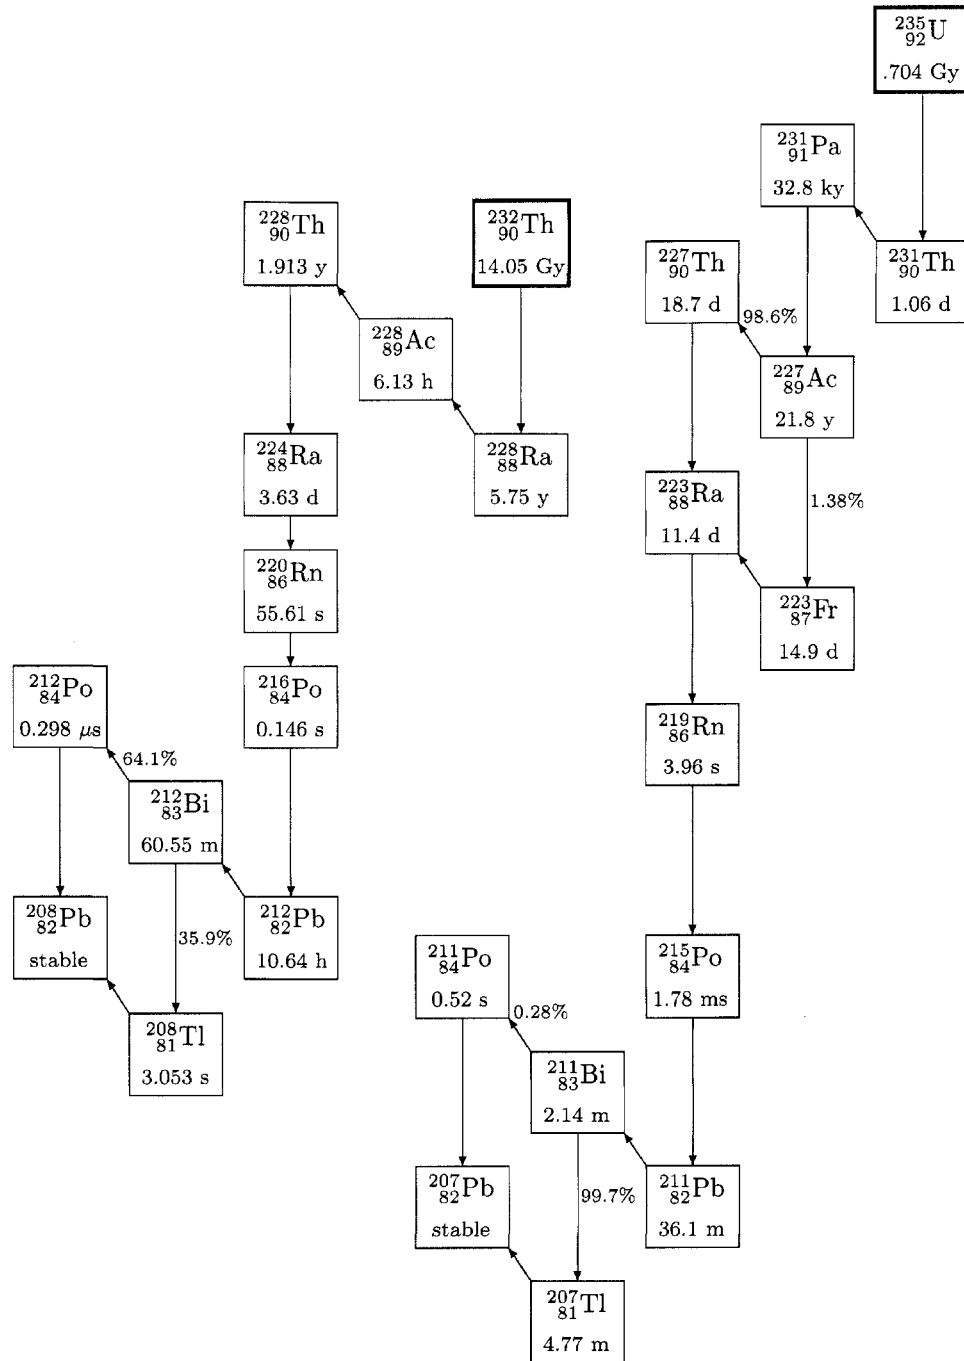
$^{235}_{92}$U
.704 Gy

$^{231}_{91}$Pa
32.8 ky

$^{228}_{90}$Th
1.913 y

$^{232}_{90}$Th
14.05 Gy

$^{227}_{90}$Th
18.7 d

98.6%

$^{231}_{90}$Th
1.06 d

$^{228}_{89}$Ac
6.13 h

$^{227}_{89}$Ac
21.8 y

$^{224}_{88}$Ra
3.63 d

$^{228}_{88}$Ra
5.75 y

$^{223}_{88}$Ra
11.4 d

1.38%

$^{220}_{86}$Rn
55.61 s

$^{223}_{87}$Fr
14.9 d

$^{212}_{84}$Po
0.298 $\mu$s

$^{216}_{84}$Po
0.146 s

$^{219}_{86}$Rn
3.96 s

64.1%

$^{212}_{83}$Bi
60.55 m

$^{208}_{82}$Pb
stable

35.9%

$^{212}_{82}$Pb
10.64 h

$^{211}_{84}$Po
0.52 s

$^{215}_{84}$Po
1.78 ms

0.28%

$^{208}_{81}$Tl
3.053 s

$^{211}_{83}$Bi
2.14 m

$^{207}_{82}$Pb
stable

99.7%

$^{211}_{82}$Pb
36.1 m

$^{207}_{81}$Tl
4.77 m